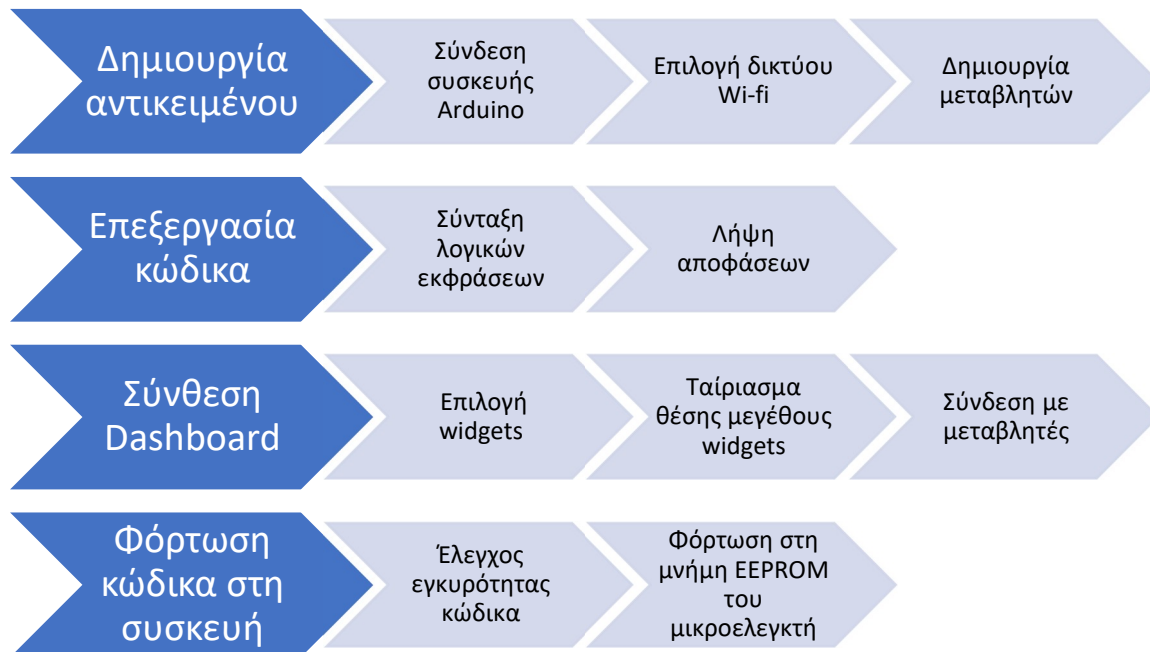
Δημιουργία αντικειμένου

Σύνδεση συσκευής Arduino

Επιλογή δικτύου Wi-fi

Δημιουργία μεταβλητών

Επεξεργασία κώδικα

Σύνταξη λογικών εκφράσεων

Λήψη αποφάσεων

Σύνθεση Dashboard

Επιλογή widgets

Ταίριασμα θέσης μεγέθους widgets

Σύνδεση με μεταβλητές

Φόρτωση κώδικα στη συσκευή

Έλεγχος εγκυρότητας κώδικα

Φόρτωση στη μνήμη EEPROM του μικροελεγκτή